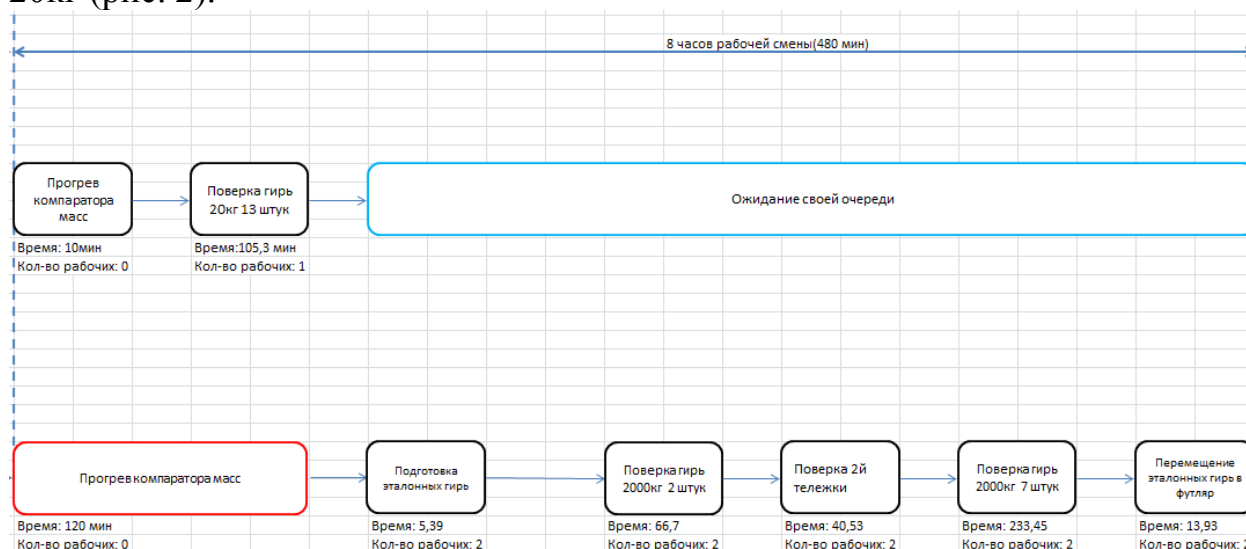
20кг (рис. 2).

8 часов рабочей смены(480 мин)

Прогрев компаратора масс

Время: 10мин
Кол-во рабочих: 0

Поверка гирь 20кг 13 штук

Время:105,3 мин
Кол-во рабочих: 1

Ожидание своей очереди

Прогрев компаратора масс

Время: 120 мин
Кол-во рабочих: 0

Подготовка эталонных гирь

Время: 5,39
Кол-во рабочих: 2

Поверка гирь 2000кг 2 штук

Время: 66,7
Кол-во рабочих: 2

Поверка 2й тележки

Время: 40,53
Кол-во рабочих: 2

Поверка гирь 2000кг 7 штук

Время: 233,45
Кол-во рабочих: 2

Перемещение эталонных гирь в футляр

Время: 13,93
Кол-во рабочих: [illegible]